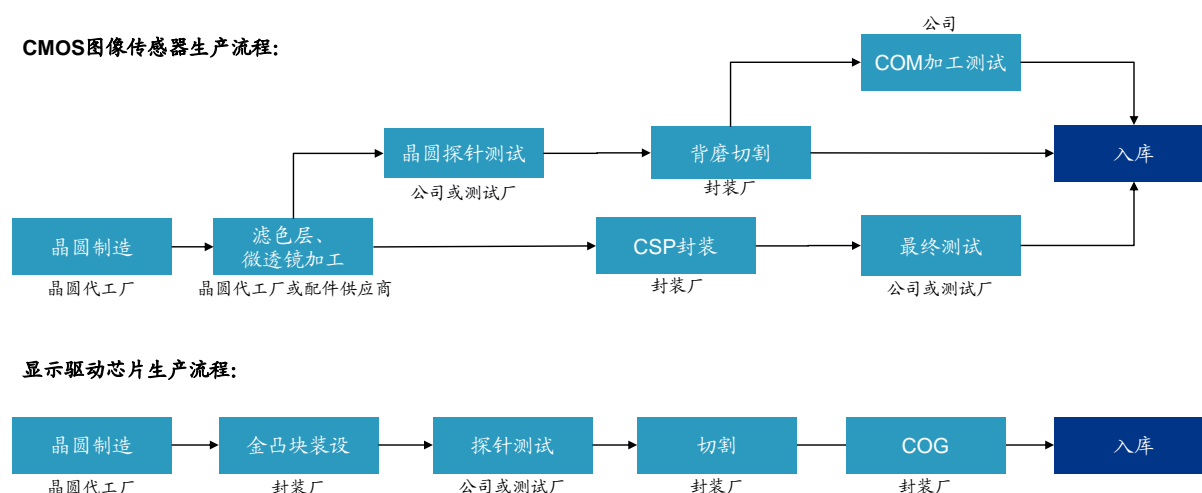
CMOS图像传感器生产流程:

公司

COM加工测试

晶圆探针测试

公司或测试厂

背磨切割

封装厂

入库

晶圆制造

晶圆代工厂

滤色层、微透镜加工

晶圆代工厂或配件供应商

CSP封装

封装厂

最终测试

公司或测试厂

显示驱动芯片生产流程:

晶圆制造

晶圆代工厂

金凸块装设

封装厂

探针测试

公司或测试厂

切割

封装厂

COG

封装厂

入库